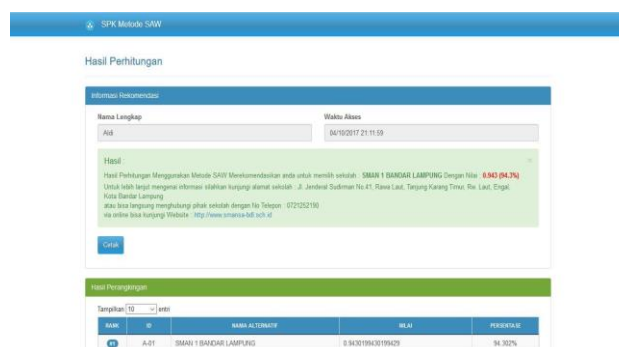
SPK Metode SAW

Hasil Perhitungan

Informasi Rekomendasi

Nama Lengkap

Aldi

Waktu Akses

04/10/2017 21:11:59

Hasil

×

Hasil Perhitungan Menggunakan Metode SAW Merekomendasikan anda untuk memilih sekolah : SMAN 1 BANDAR LAMPUNG Dengan Nilai : 0.943 (94.3%)

Untuk lebih lanjut mengenai informasi silahkan kunjungi alamat sekolah : Jl. Jenderal Sudirman No.41, Rawa Laut, Tanjung Karang Timur, Rw. Laut, Engal, Kota Bandar Lampung

atau bisa langsung menghubungi pihak sekolah dengan No Telepon : 0721252190

via online bisa kunjungi Website : http://www.smansa-bdl.sch.id

Cetak

Hasil Perangkingan

Tampilkan 10 entri

| RANK | ID | NAMA ALTERNATIF | NILAI | PERSENTASE |
|---|---|---|---|---|
| 01 | A-01 | SMAN 1 BANDAR LAMPUNG | 0.943019943019429 | 94.302% |